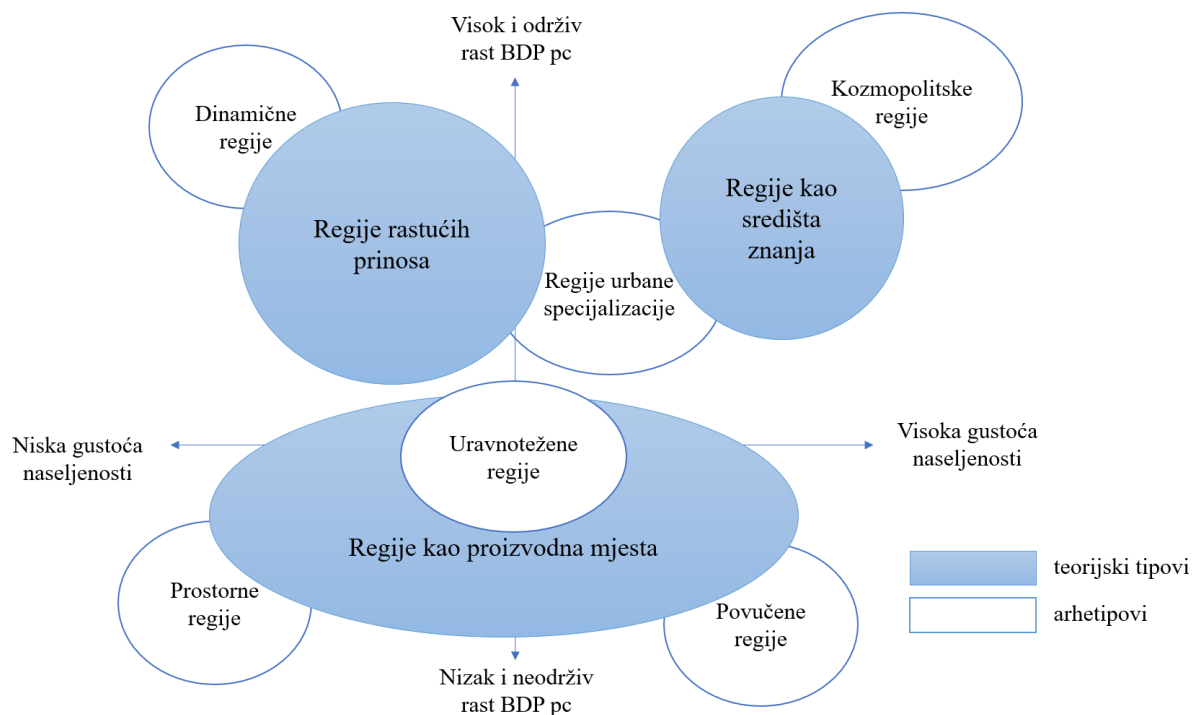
Visok i održiv rast BDP pc

Dinamične regije

Kozmopolitske regije

Regije rastućih prinosa

Regije kao središta znanja

Regije urbane specijalizacije

Niska gustoća naseljenosti

Uravnotežene regije

Visoka gustoća naseljenosti

Regije kao proizvodna mjesta

Prostorne regije

Povučene regije

teorijski tipovi

arhetipovi

Nizak i neodrživ rast BDP pc